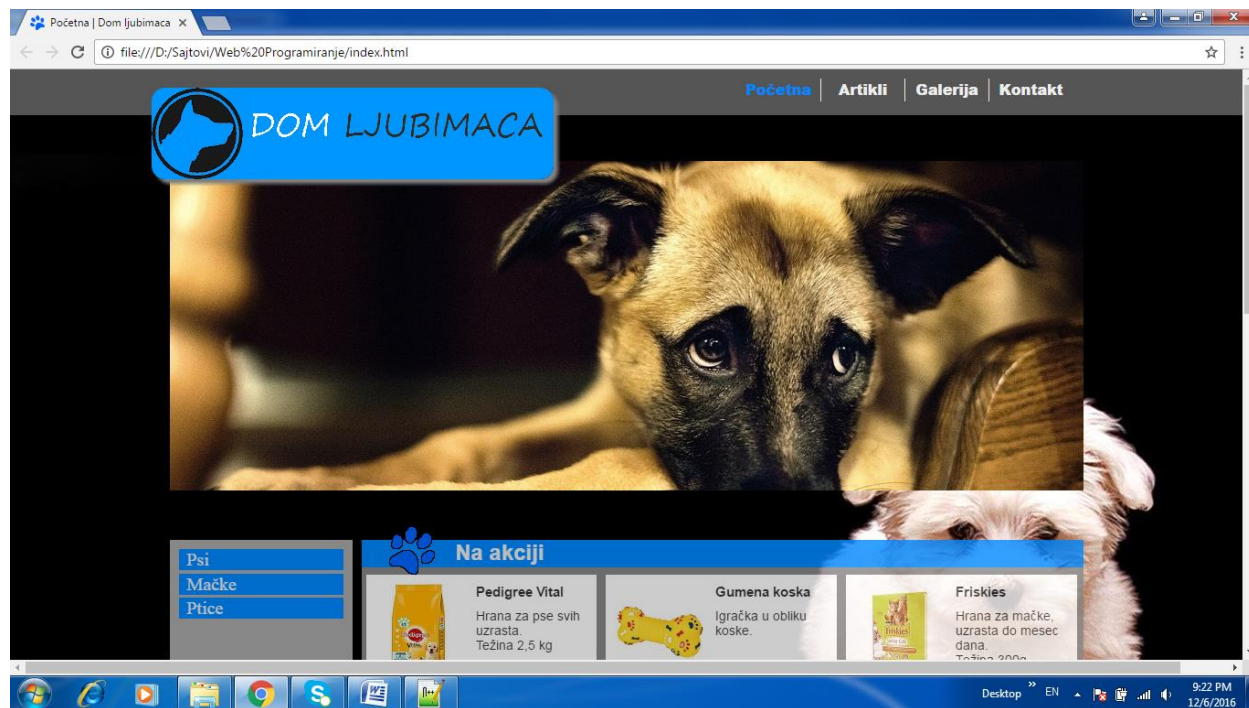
Početna | Dom ljubimaca ×

file:///D:/Sajtovi/Web%20Programiranje/index.html

Početna | Artikli | Galerija | Kontakt

DOM LJUBIMACA

Psi
Mačke
Ptice

Na akciji

Pedigree Vital
Hrana za pse svih uzrasta.
Težina 2,5 kg

Gumena koska
Igračka u obliku koske.

Friskies
Hrana za mačke, uzrasta do mesec dana.
Težina 300g

Desktop EN 9:22 PM 12/6/2016